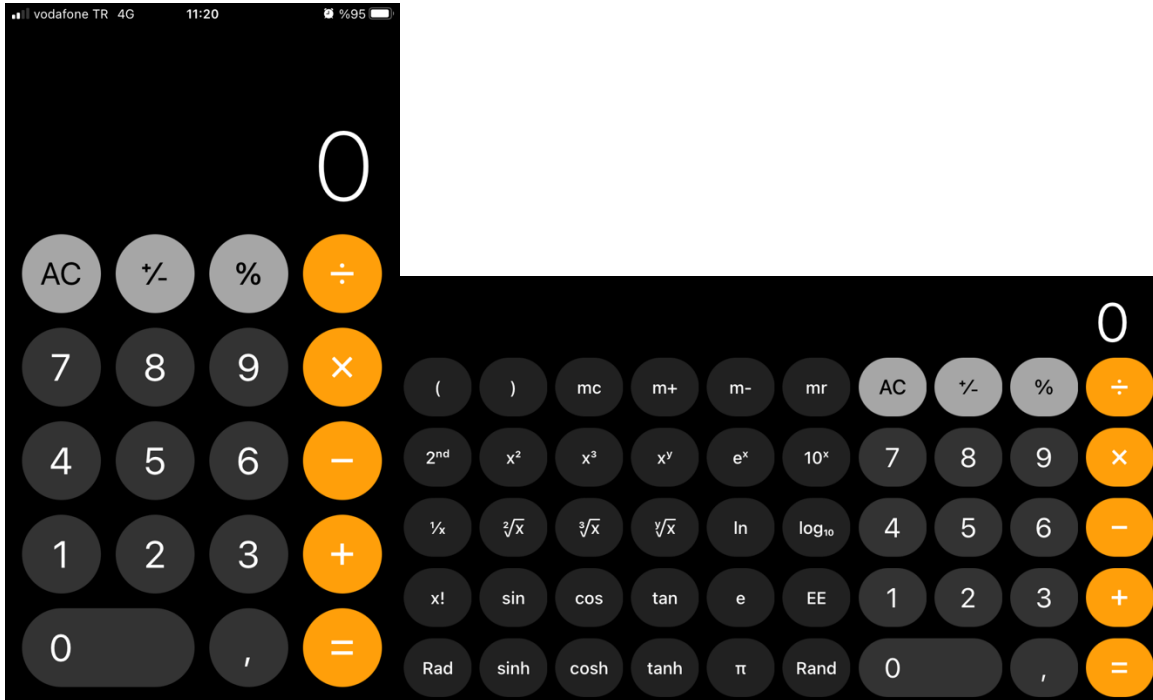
vodafone TR 4G 11:20 %95

0

AC $^+/_-$ % ÷

7 8 9 ×

4 5 6 −

1 2 3 +

0 , =

0

( ) mc m+ m- mr AC $^+/_-$ % ÷

2$^{nd}$ $x^2$ $x^3$ $x^y$ $e^x$ $10^x$ 7 8 9 ×

$\frac{1}{x}$ $\sqrt[2]{x}$ $\sqrt[3]{x}$ $\sqrt[y]{x}$ ln $\log_{10}$ 4 5 6 −

x! sin cos tan e EE 1 2 3 +

Rad sinh cosh tanh π Rand 0 , =